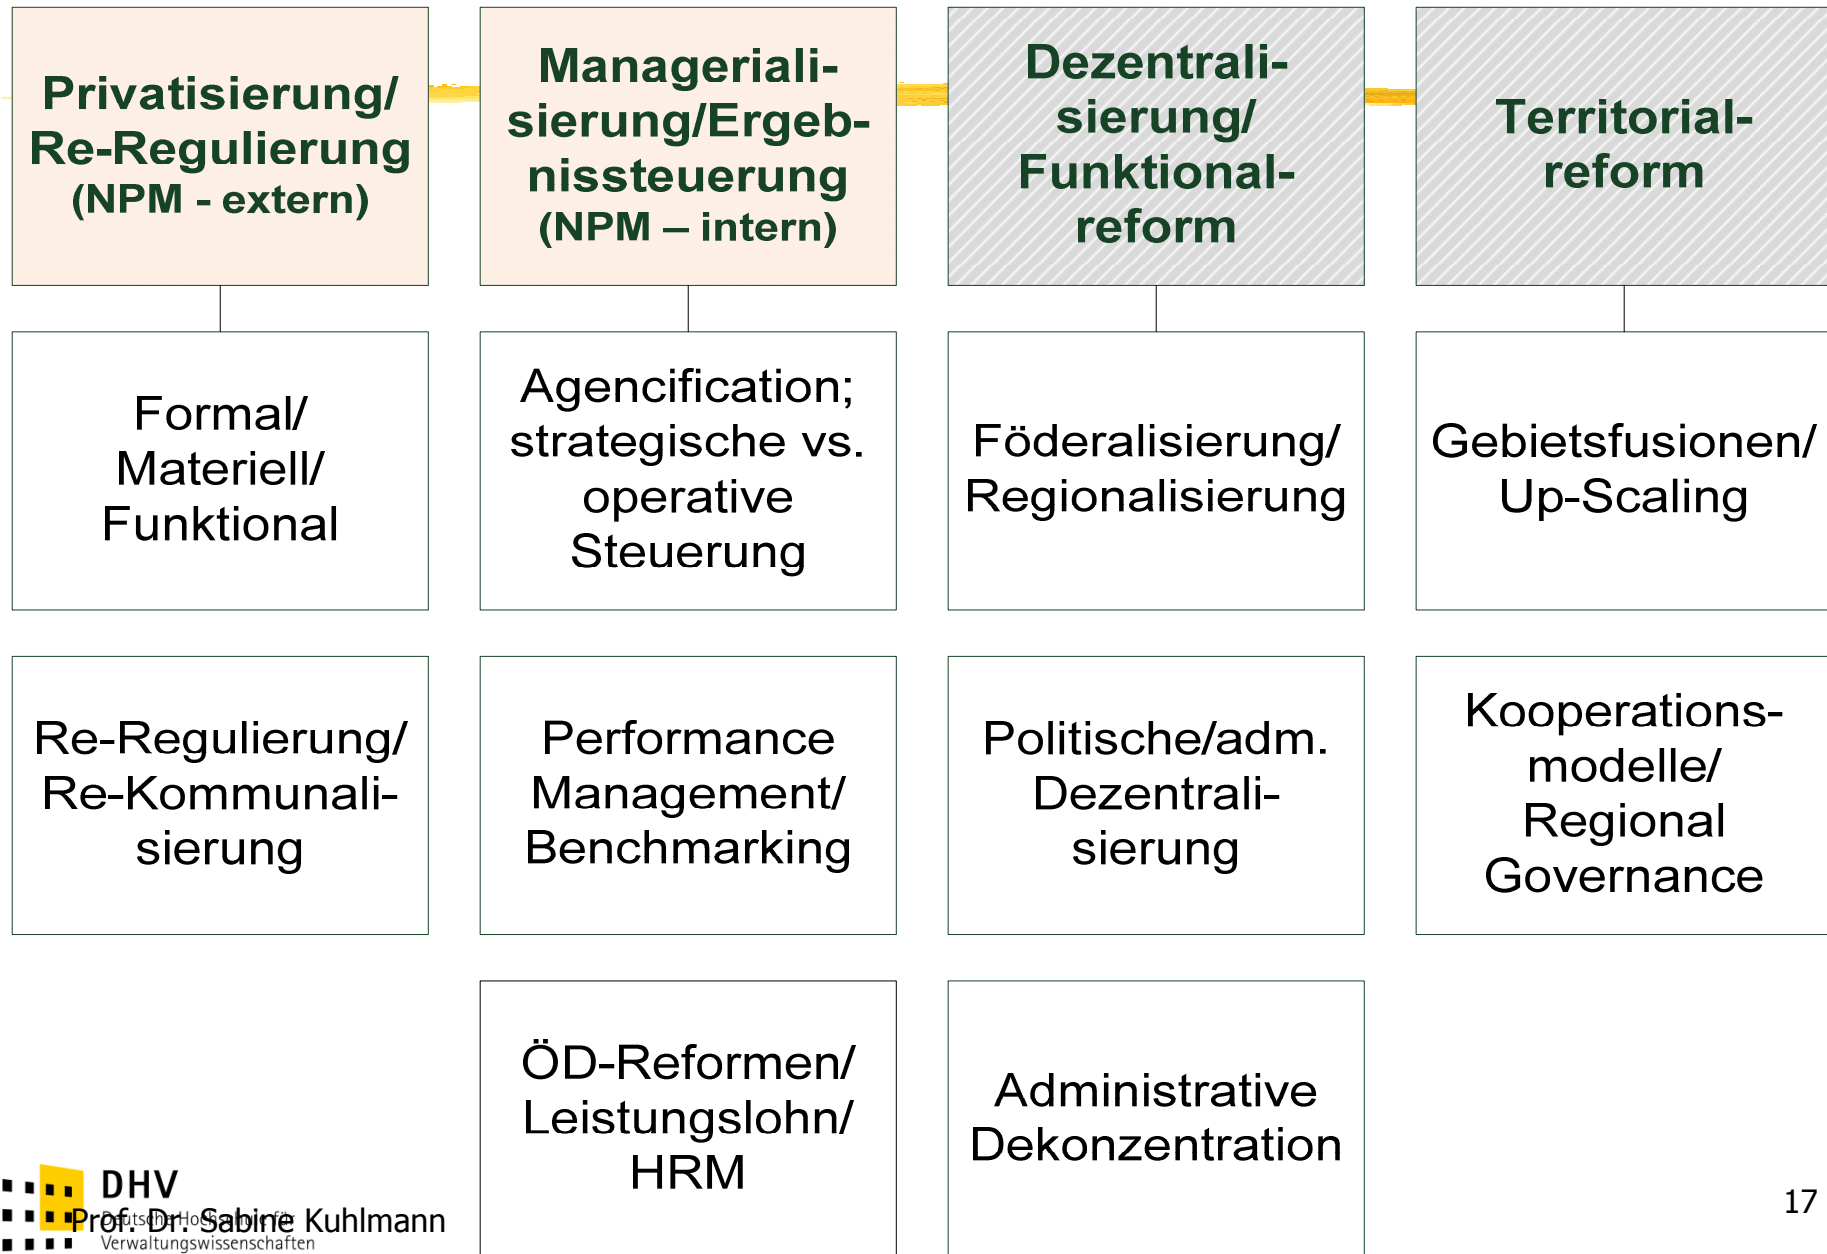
Privatisierung/ Re-Regulierung (NPM - extern)

Managerialisierung/Ergebnissteuerung (NPM – intern)

Dezentralisierung/ Funktionalreform

Territorialreform

Formal/ Materiell/ Funktional

Agencification; strategische vs. operative Steuerung

Föderalisierung/ Regionalisierung

Gebietsfusionen/ Up-Scaling

Re-Regulierung/ Re-Kommunalisierung

Performance Management/ Benchmarking

Politische/adm. Dezentralisierung

Kooperationsmodelle/ Regional Governance

ÖD-Reformen/ Leistungslohn/ HRM

Administrative Dekonzentration

DHV
Deutsche Hochschule für Verwaltungswissenschaften
Prof. Dr. Sabine Kuhlmann

17